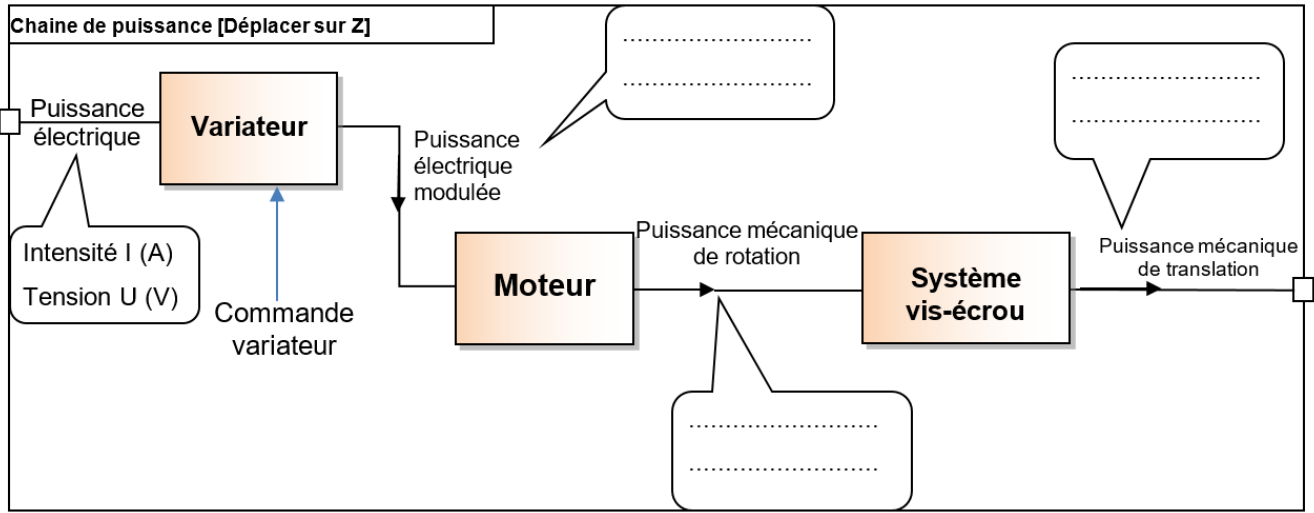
Chaine de puissance [Déplacer sur Z]

……………………
……………………

……………………
……………………

Puissance électrique

Variateur

Puissance électrique modulée

Intensité I (A)
Tension U (V)

Commande variateur

Moteur

Puissance mécanique de rotation

Système vis-écrou

Puissance mécanique de translation

……………………
……………………